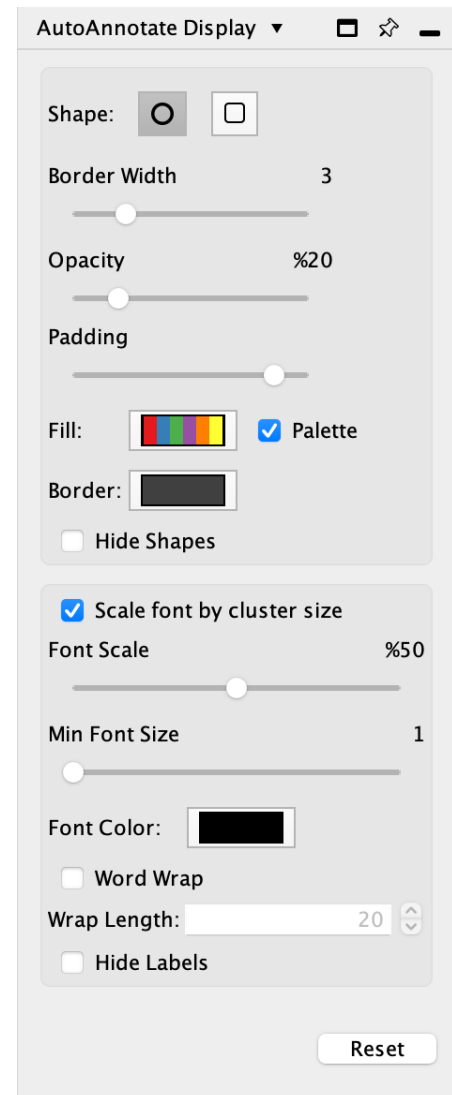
AutoAnnotate Display ▼

Shape:

Border Width 3

Opacity %20

Padding

Fill: Palette

Border:

Hide Shapes

Scale font by cluster size

Font Scale %50

Min Font Size 1

Font Color:

Word Wrap

Wrap Length: 20

Hide Labels

Reset